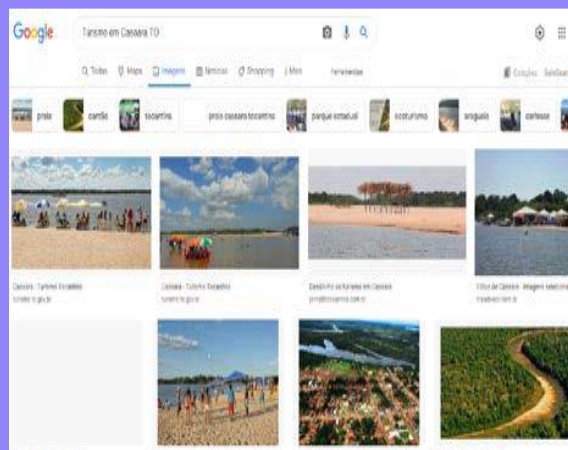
Google

Turismo em Caseara TO

Todas Maps Imagens Notícias Shopping Mais Ferramentas

Coleções SafeSearch

praia

cantão

tocantins

praia caseara tocantins

parque estadual

ecoturismo

araguaia

cartesse

Caseara - Turismo Tocantins
turismo.to.gov.br

Caseara - Turismo Tocantins
turismo.to.gov.br

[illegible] em Caseara
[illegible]

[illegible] de Caseara - Imagem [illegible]
tripadvisor.com.br